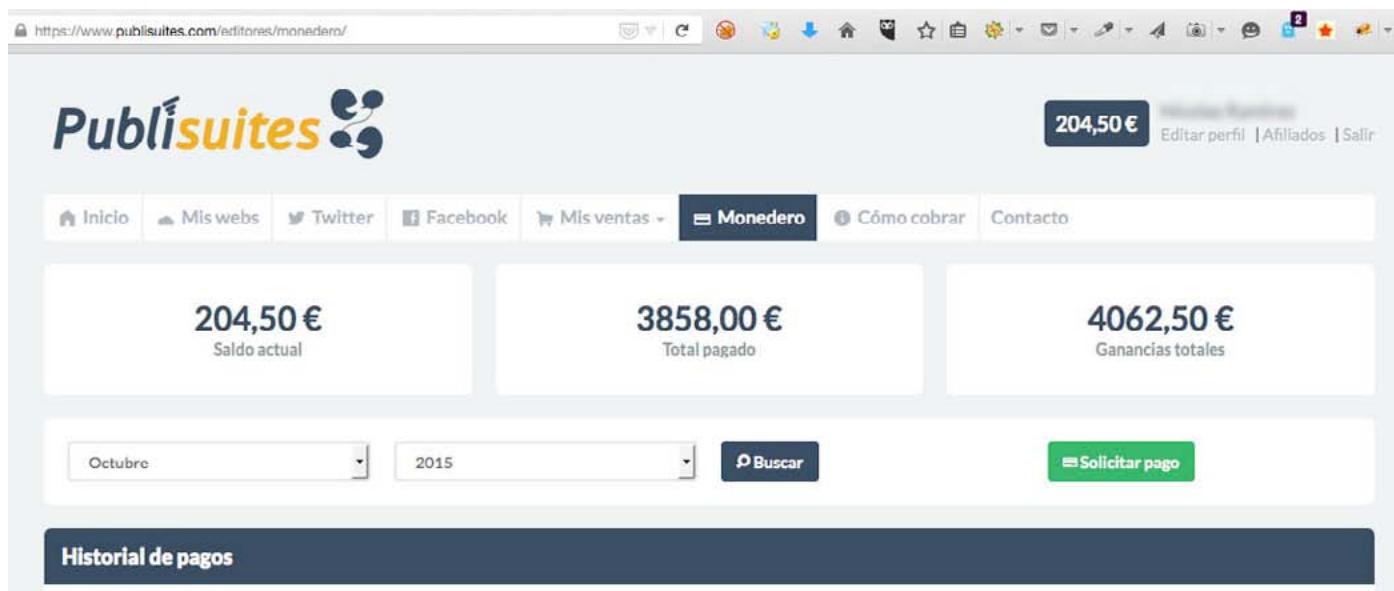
https://www.publisuites.com/editores/monedero/

2

Publisuites

204,50 € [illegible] Editar perfil | Afiliados | Salir

Inicio | Mis webs | Twitter | Facebook | Mis ventas | Monedero | Cómo cobrar | Contacto

204,50 €
Saldo actual

3858,00 €
Total pagado

4062,50 €
Ganancias totales

Octubre

2015

Buscar

Solicitar pago

Historial de pagos